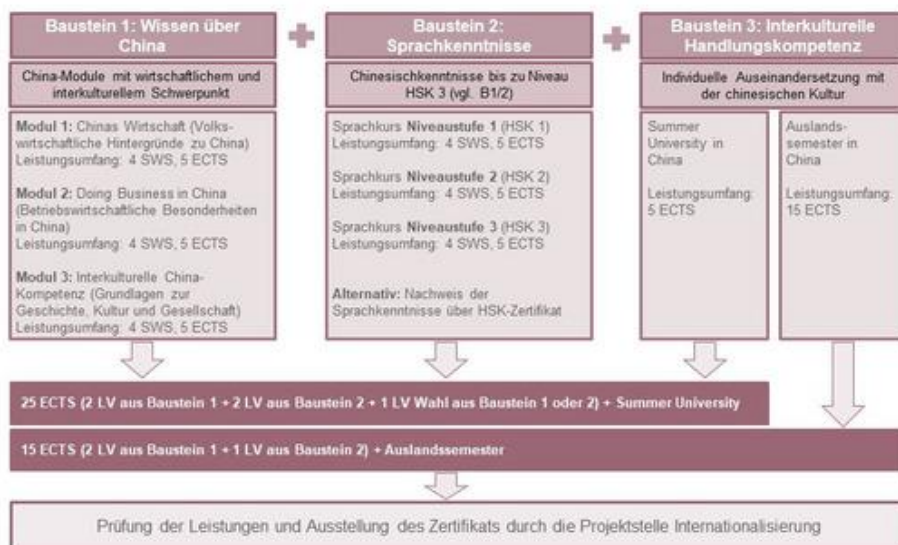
Baustein 1: Wissen über China

Baustein 2: Sprachkenntnisse

Baustein 3: Interkulturelle Handlungskompetenz

China-Module mit wirtschaftlichem und interkulturellem Schwerpunkt

Modul 1: Chinas Wirtschaft (Volkswirtschaftliche Hintergründe zu China)
Leistungsumfang: 4 SWS, 5 ECTS

Modul 2: Doing Business in China (Betriebswirtschaftliche Besonderheiten in China)
Leistungsumfang: 4 SWS, 5 ECTS

Modul 3: Interkulturelle China-Kompetenz (Grundlagen zur Geschichte, Kultur und Gesellschaft)
Leistungsumfang: 4 SWS, 5 ECTS

Chinesischkenntnisse bis zu Niveau HSK 3 (vgl. B1/2)

Sprachkurs Niveaustufe 1 (HSK 1)
Leistungsumfang: 4 SWS, 5 ECTS

Sprachkurs Niveaustufe 2 (HSK 2)
Leistungsumfang: 4 SWS, 5 ECTS

Sprachkurs Niveaustufe 3 (HSK 3)
Leistungsumfang: 4 SWS, 5 ECTS

Alternativ: Nachweis der Sprachkenntnisse über HSK-Zertifikat

Individuelle Auseinandersetzung mit der chinesischen Kultur

Summer University in China

Leistungsumfang: 5 ECTS

Auslandssemester in China

Leistungsumfang: 15 ECTS

25 ECTS (2 LV aus Baustein 1 + 2 LV aus Baustein 2 + 1 LV Wahl aus Baustein 1 oder 2) + Summer University

15 ECTS (2 LV aus Baustein 1 + 1 LV aus Baustein 2) + Auslandssemester

Prüfung der Leistungen und Ausstellung des Zertifikats durch die Projektstelle Internationalisierung